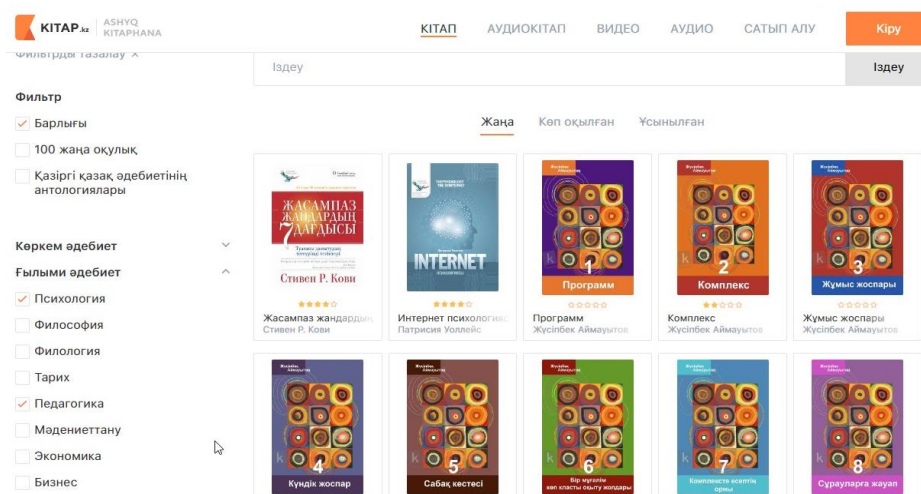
KITAP.kz ASHYQ KITAPHANA

КІТАП АУДИОКІТАП ВИДЕО АУДИО САТЫП АЛУ Кіру

Фильтрды тазалау ×

Іздеу

Іздеу

Фильтр

Барлығы

100 жаңа оқулық

Қазіргі қазақ әдебиетінің антологиялары

Көркем әдебиет

Ғылыми әдебиет

Психология

Философия

Филология

Тарих

Педагогика

Мәдениеттану

Экономика

Бизнес

Жаңа Көп оқылған Ұсынылған

ЖАСАМПАЗ ЖАНДАРДЫҢ 7 ДАҒДЫСЫ

Стивен Р. Кови

Жасампаз жандардың

Стивен Р. Кови

INTERNET

Интернет психологиясы

Патрисия Уоллейс

1 Программ

Программ

Жүсіпбек Аймауытов

2 Комплекс

Комплекс

Жүсіпбек Аймауытов

3 Жұмыс жоспары

Жұмыс жоспары

Жүсіпбек Аймауытов

4 Күндік жоспар

5 Сабақ кестесі

6 Бір мұғалім көп класты оқыту жолдары

7 Комплексте есептің орны

8 Сұрауларға жауап